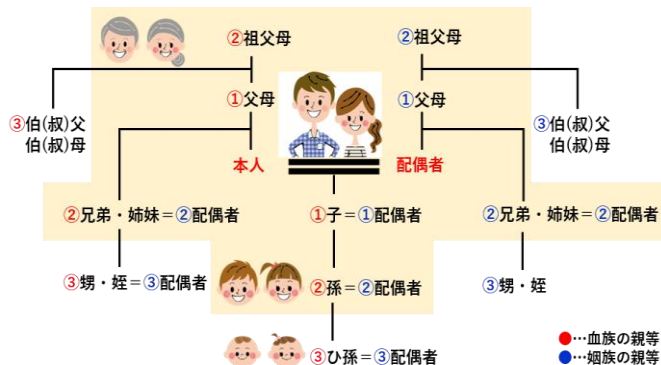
②祖父母

②祖父母

③伯(叔)父
伯(叔)母

①父母

①父母

③伯(叔)父
伯(叔)母

本人

配偶者

②兄弟・姉妹＝②配偶者

①子＝①配偶者

②兄弟・姉妹＝②配偶者

③甥・姪＝③配偶者

②孫＝②配偶者

③甥・姪

③ひ孫＝③配偶者

●…血族の親等
●…姻族の親等